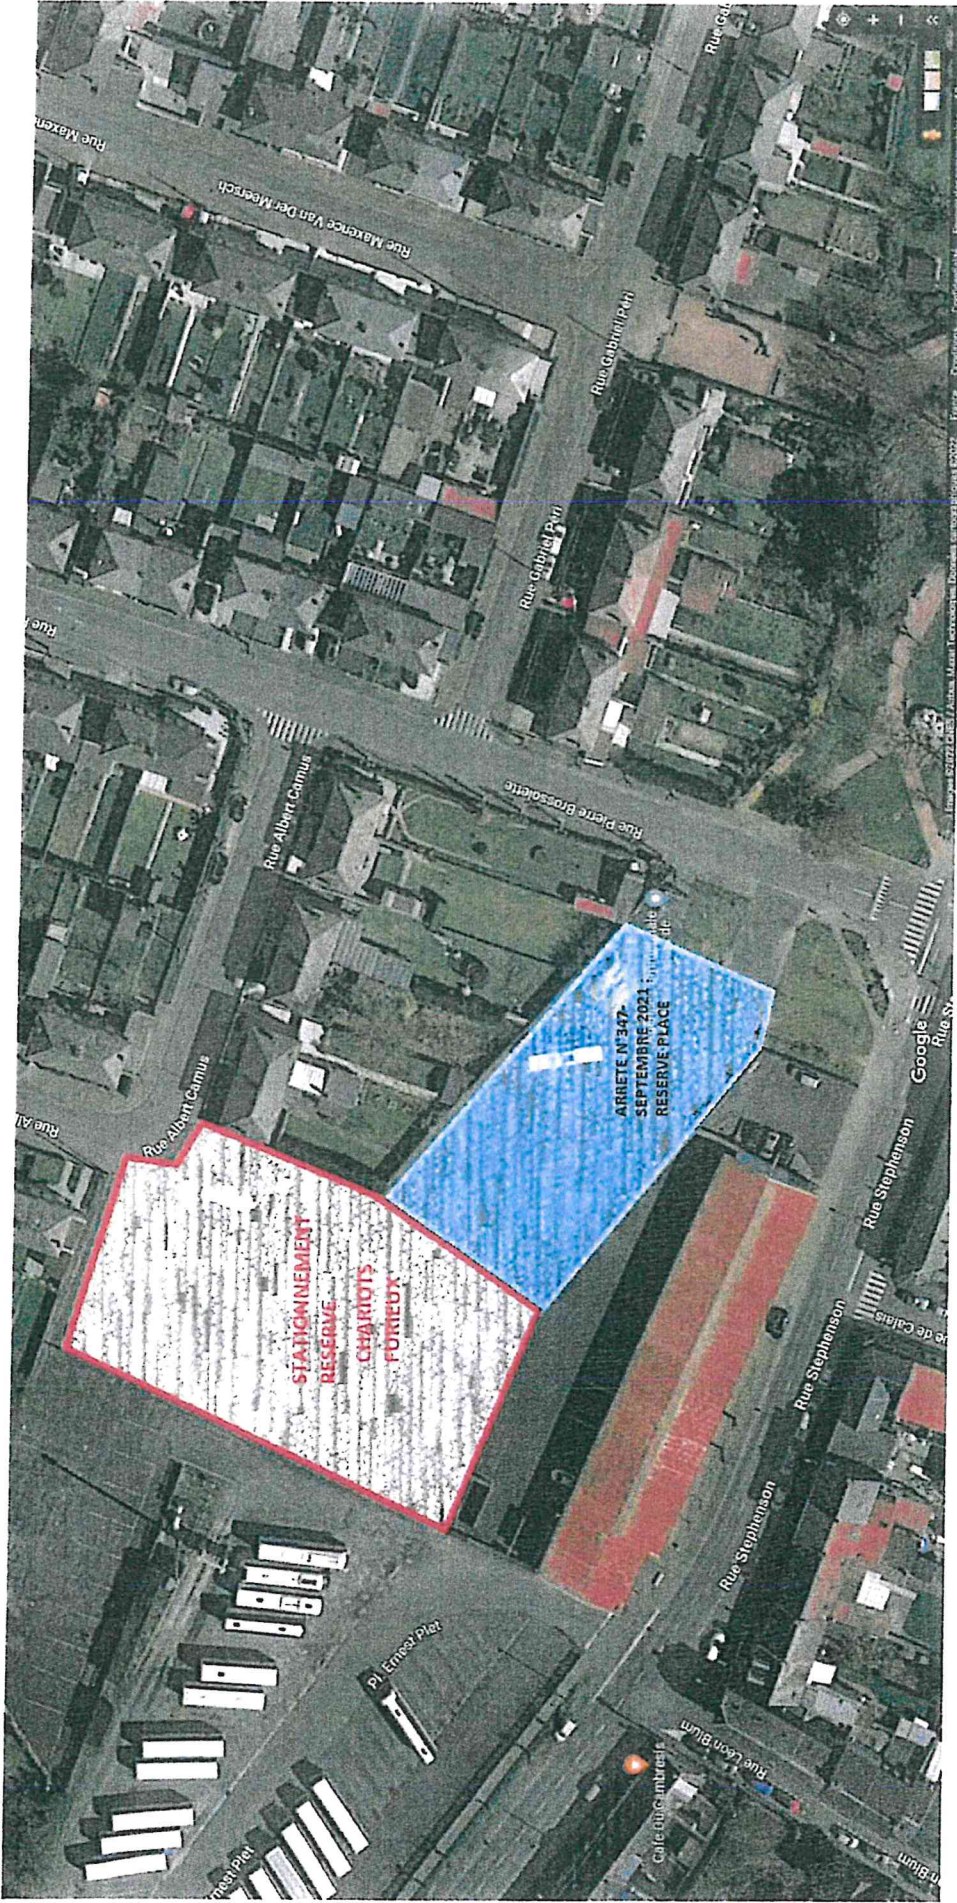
Rue Maxence Van Der Meersch

Rue Maxen

Rue Gabriel Peri

Rue Gabriel Peri

Rue Ga

Rue

Rue Pierre Brossolette

Rue Albert Camus

Rue Albert Camus

Rue Al

ARRETE N°347
SEPTEMBRE 2021
RESERVE PLACE

STATIONNEMENT
RESERVE
CHARIOTS
FURIEUX

Rue Stephenson

Rue Stephenson

Rue Stephenson

Rue Stephenson

Rue de Calais

Rue St

Google

Pl. Ernest Plet

Ernest Plet

Rue Léon Blum

Café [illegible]

Images ©2022 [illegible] Données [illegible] ©2022